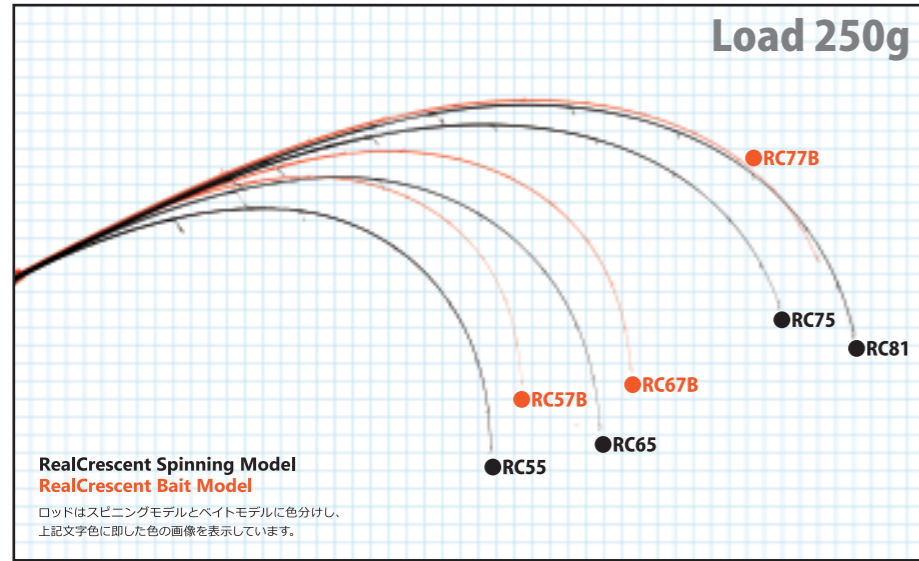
Load 250g

RC77B

RC75

RC81

RC67B

RC57B

RC65

RC55

RealCrescent Spinning Model
RealCrescent Bait Model

ロッドはスピニングモデルとベイトモデルに色分けし、上記文字色に即した色の画像を表示しています。